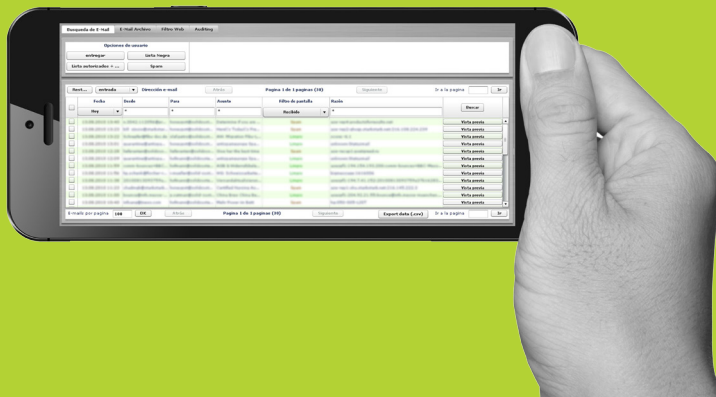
Busqueda de E-Mail | E-Mail Archivo | Filtro Web | Auditing

Opciones de usuario

entregar | Lista Negra

Lista autorizados + ... | Spam

Rest... | entrada | Dirección e-mail | Atrás | Pagina 1 de 1 paginas (30) | Siguiente | Ir a la pagina | Ir

| Fecha | Desde | Para | Asunto | Filtro de pantalla | Razón | |
|---|---|---|---|---|---|---|
| Hoy | * | * | * | Recibido | * | Buscar |
| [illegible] | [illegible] | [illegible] | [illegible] | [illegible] | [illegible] | Vista previa |
| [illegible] | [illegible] | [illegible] | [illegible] | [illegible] | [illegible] | Vista previa |
| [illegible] | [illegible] | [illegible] | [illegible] | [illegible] | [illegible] | Vista previa |
| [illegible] | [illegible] | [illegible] | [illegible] | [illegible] | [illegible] | Vista previa |
| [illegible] | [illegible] | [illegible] | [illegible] | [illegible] | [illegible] | Vista previa |
| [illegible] | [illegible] | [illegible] | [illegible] | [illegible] | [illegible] | Vista previa |
| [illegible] | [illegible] | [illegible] | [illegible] | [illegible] | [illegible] | Vista previa |
| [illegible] | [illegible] | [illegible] | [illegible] | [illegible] | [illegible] | Vista previa |
| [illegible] | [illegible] | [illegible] | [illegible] | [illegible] | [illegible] | Vista previa |
| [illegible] | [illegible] | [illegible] | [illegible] | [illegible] | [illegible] | Vista previa |
| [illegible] | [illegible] | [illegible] | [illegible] | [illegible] | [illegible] | Vista previa |
| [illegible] | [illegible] | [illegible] | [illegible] | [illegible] | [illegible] | Vista previa |
| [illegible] | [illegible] | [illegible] | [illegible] | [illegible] | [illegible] | Vista previa |

E-mails por pagina 100 | OK | Atrás | Pagina 1 de 1 paginas (30) | Siguiente | Export data (.csv) | Ir a la pagina | Ir